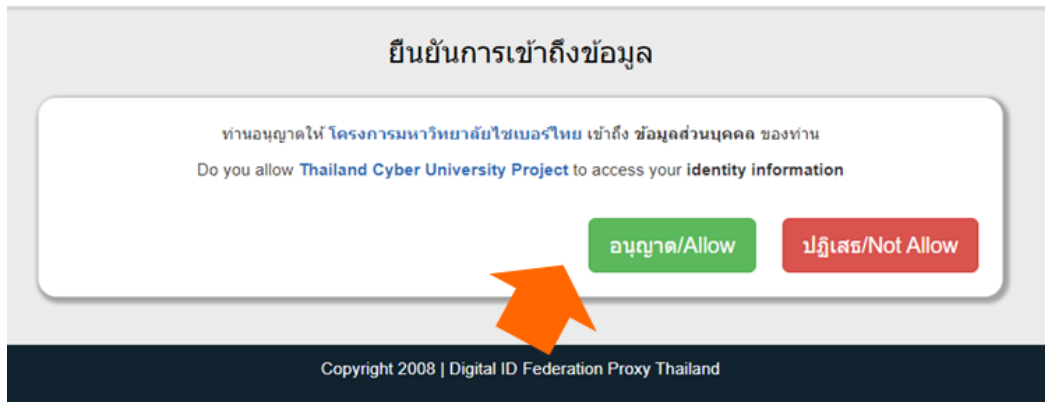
ยืนยันการเข้าถึงข้อมูล

ท่านอนุญาตให้ โครงการมหาวิทยาลัยไซเบอร์ไทย เข้าถึง ข้อมูลส่วนบุคคล ของท่าน

Do you allow Thailand Cyber University Project to access your identity information

อนุญาต/Allow

ปฏิเสธ/Not Allow

Copyright 2008 | Digital ID Federation Proxy Thailand